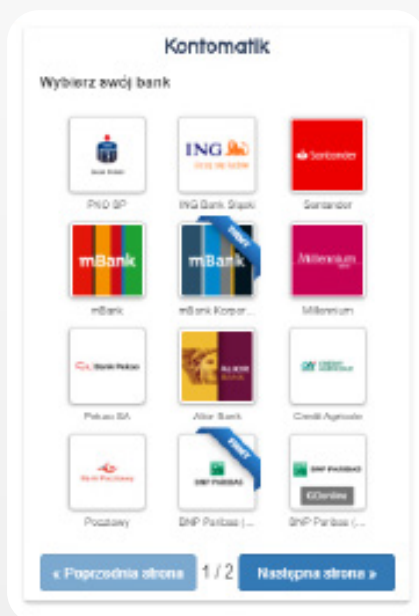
Kontomatik

Wybierz swój bank

PKO BP

ING
ING Bank Śląski

Santander
Santander

mBank
mBank

FIRMY
mBank
mBank Korpor...

Millennium
Millennium

Bank Pekao
Pekao SA

ALIOR BANK
Alior Bank

CREDIT AGRICOLE
Credit Agricole

Bank Pocztowy
Pocztowy

FIRMY
BNP PARIBAS
BNP Paribas (...

BNP PARIBAS
BGŻOptima
BNP Paribas (...

« Poprzednia strona 1 / 2 Następna strona »